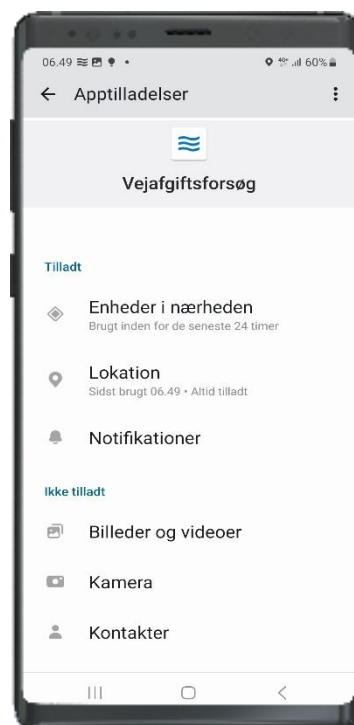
06.49 60%

Apptilladelser

Vejafgiftsforsøg

Tilladt

Enheder i nærheden
Brugt inden for de seneste 24 timer

Lokation
Sidst brugt 06.49 • Altid tilladt

Notifikationer

Ikke tilladt

Billeder og videoer

Kamera

Kontakter